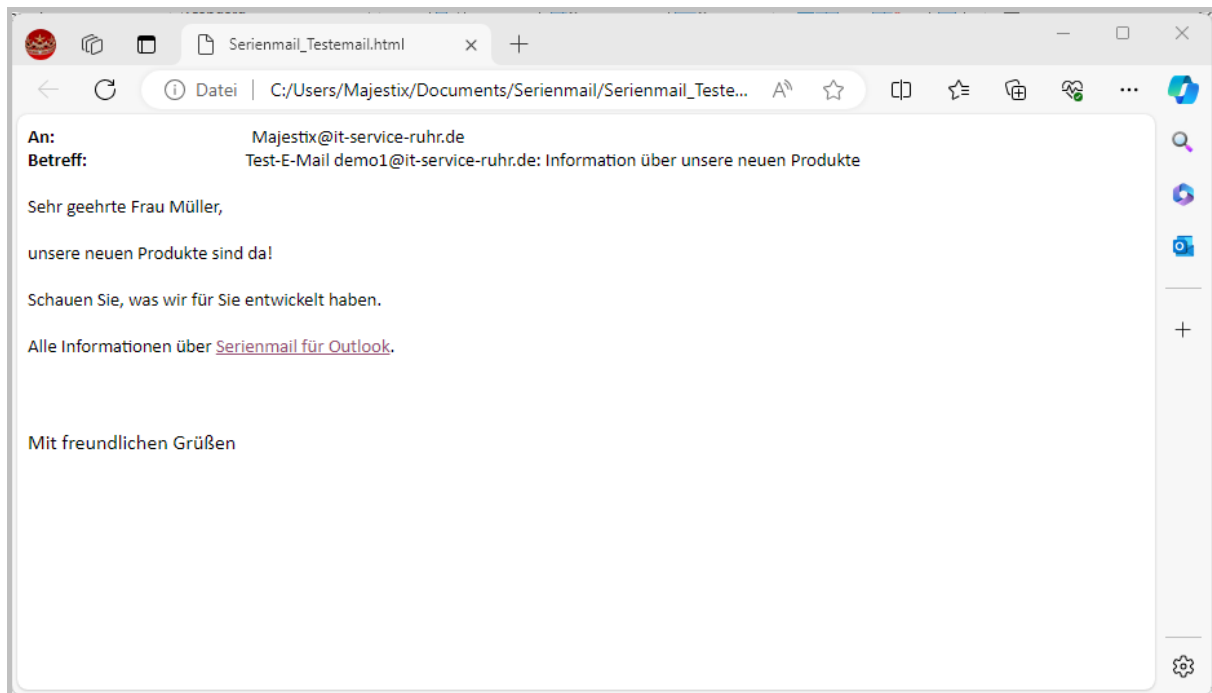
Serienmail_Testemail.html

Datei | C:/Users/Majestix/Documents/Serienmail/Serienmail_Teste...

An: Majestix@it-service-ruhr.de
Betreff: Test-E-Mail demo1@it-service-ruhr.de: Information über unsere neuen Produkte

Sehr geehrte Frau Müller,

unsere neuen Produkte sind da!

Schauen Sie, was wir für Sie entwickelt haben.

Alle Informationen über Serienmail für Outlook.

Mit freundlichen Grüßen